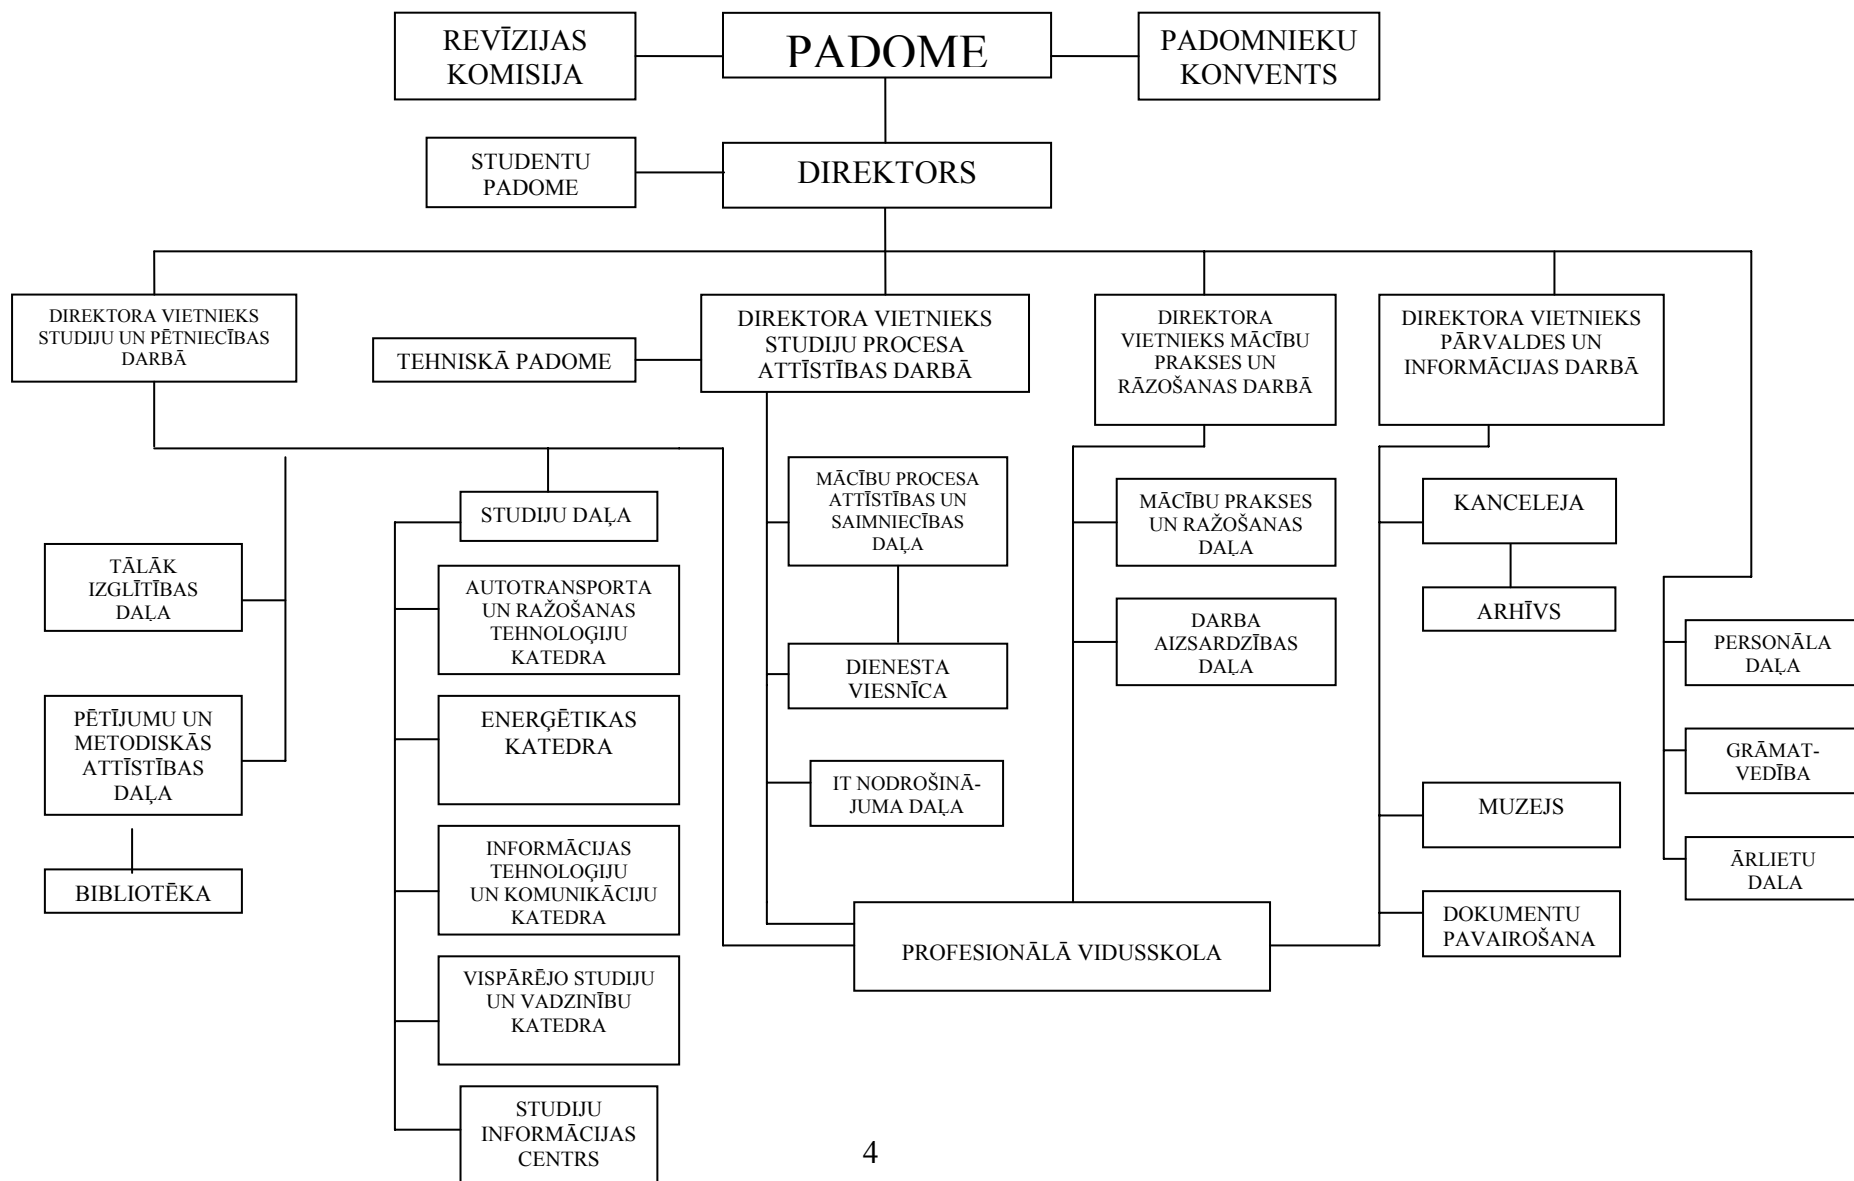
REVĪZIJAS KOMISIJA

PADOME

PADOMNIEKU KONVENTS

STUDENTU PADOME

DIREKTORS

DIREKTORA VIETNIEKS STUDIJU UN PĒTNIECĪBAS DARBĀ

TEHNISKĀ PADOME

DIREKTORA VIETNIEKS STUDIJU PROCESA ATTĪSTĪBAS DARBĀ

DIREKTORA VIETNIEKS MĀCĪBU PRAKSES UN RĀŽOŠANAS DARBĀ

DIREKTORA VIETNIEKS PĀRVALDES UN INFORMĀCIJAS DARBĀ

TĀLĀK IZGLĪTĪBAS DAĻA

PĒTĪJUMU UN METODISKĀS ATTĪSTĪBAS DAĻA

BIBLIOTĒKA

STUDIJU DAĻA

AUTOTRANSPORTA UN RAŽOŠANAS TEHNOLOĢIJU KATEDRA

ENERĢĒTIKAS KATEDRA

INFORMĀCIJAS TEHNOLOĢIJU UN KOMUNIKĀCIJU KATEDRA

VISPĀRĒJO STUDIJU UN VADZINĪBU KATEDRA

STUDIJU INFORMĀCIJAS CENTRS

MĀCĪBU PROCESA ATTĪSTĪBAS UN SAIMNIECĪBAS DAĻA

DIENESTA VIESNĪCA

IT NODROŠINĀJUMA DAĻA

MĀCĪBU PRAKSES UN RAŽOŠANAS DAĻA

DARBA AIZSARDZĪBAS DAĻA

PROFESIONĀLĀ VIDUSSKOLA

KANCELEJA

ARHĪVS

MUZEJS

DOKUMENTU PAVAIROŠANA

PERSONĀLA DAĻA

GRĀMATVEDĪBA

ĀRLIETU DAĻA

4